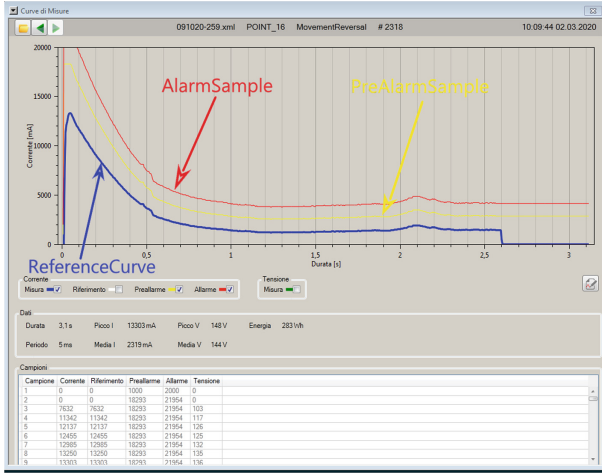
Curve di Misure

091020-259.xml POINT_16 MovementReversal # 2318 10:09:44 02.03.2020

20000
15000
10000
5000
0

Corrente [mA]

0 0,5 1 1,5 2 2,5 3
Durata [s]

AlarmSample

PreAlarmSample

ReferenceCurve

Corrente
Misura ☑ Riferimento ☐ Preallarme ☑ Allarme ☑

Tensione
Misura ☐

Dati
Durata 3,1 s Picco I 13303 mA Picco V 148 V Energia 283 Wh
Periodo 5 ms Media I 2319 mA Media V 144 V

Campioni

| Campione | Corrente | Riferimento | Preallarme | Allarme | Tensione |
|---|---|---|---|---|---|
| 1 | 0 | 0 | 1000 | 2000 | 0 |
| 2 | 0 | 0 | 18293 | 21954 | 0 |
| 3 | 7632 | 7632 | 18293 | 21954 | 103 |
| 4 | 11342 | 11342 | 18293 | 21954 | 117 |
| 5 | 12137 | 12137 | 18293 | 21954 | 126 |
| 6 | 12455 | 12455 | 18293 | 21954 | 125 |
| 7 | 12985 | 12985 | 18293 | 21954 | 132 |
| 8 | 13250 | 13250 | 18293 | 21954 | 135 |
| 9 | 13303 | 13303 | 18293 | 21954 | 136 |